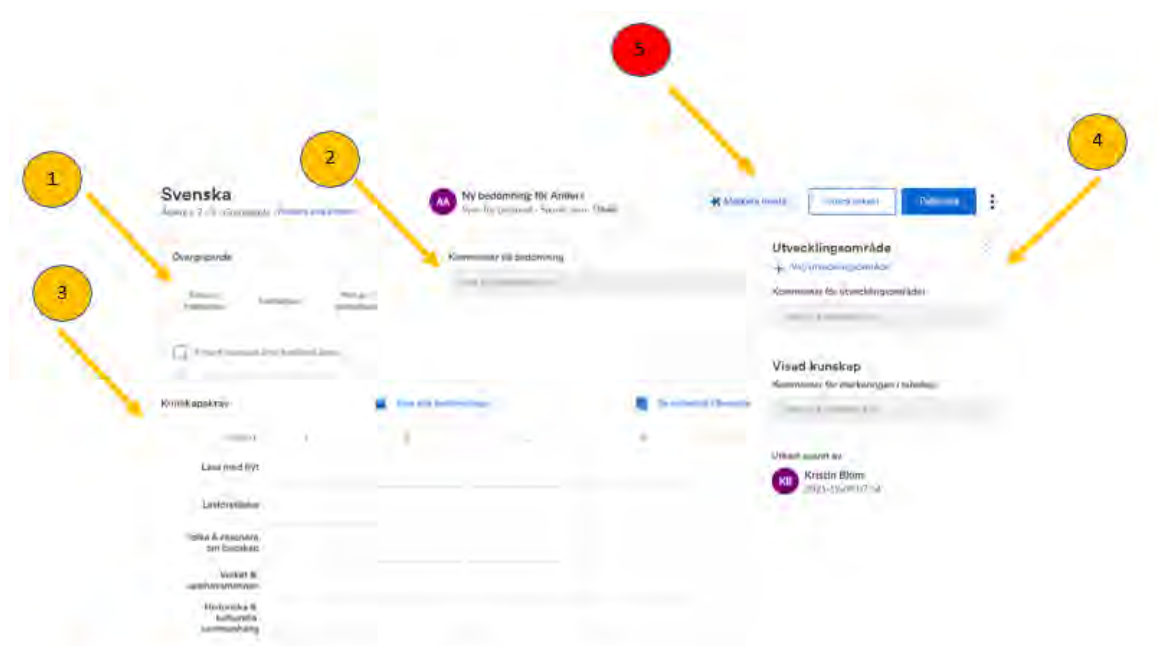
5

4

1

2

3

Svenska

Ämne • 7 • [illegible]

Övergripande

Kunskapskrav

Läsa med flyt

Läsförståelse

Tolka & resonera om budskap

Verket & upphovsmannen

Historiska & kulturella sammanhang

AA

Ny bedömning för Anders

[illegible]

Kommentar till bedömning

Visa alla bedömningar

Se individuell översikt

Markera rosett

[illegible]

Publicera

Utvecklingsområde

+ Nytt utvecklingsområde

Kommentar för utvecklingsområde

Visad kunskap

Kommentar för markeringen i tabellen

Utkast skapat av

KB

Kristin Blom

2023-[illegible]